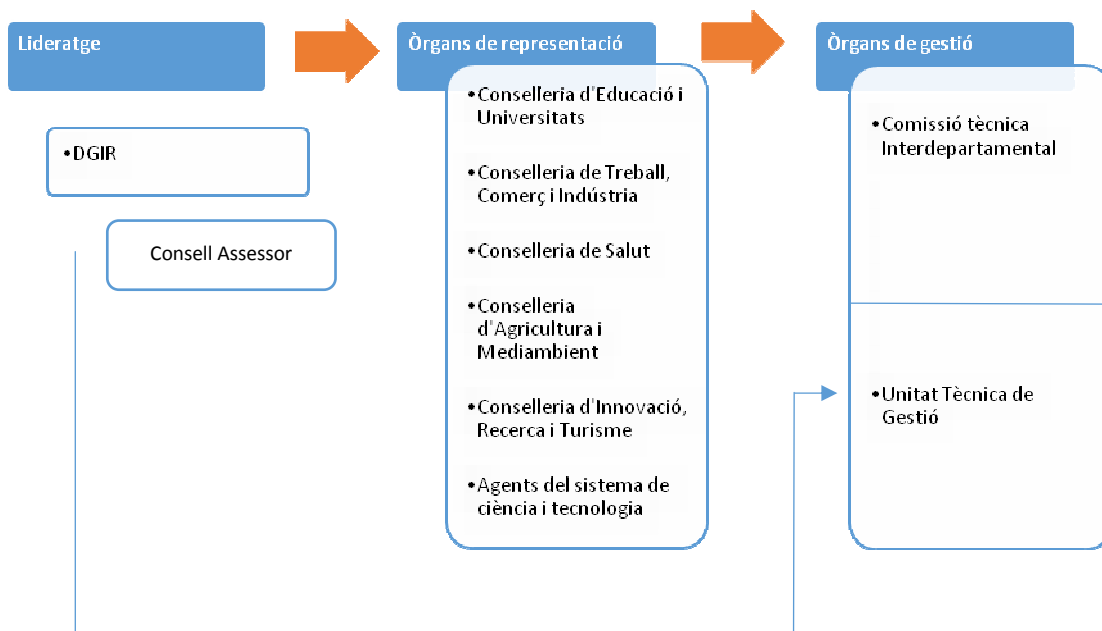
Lideratge

•DGIR

Consell Assessor

Òrgans de representació

•Conselleria d'Educació i Universitats

•Conselleria de Treball, Comerç i Indústria

•Conselleria de Salut

•Conselleria d'Agricultura i Mediambient

•Conselleria d'Innovació, Recerca i Turisme

•Agents del sistema de ciència i tecnologia

Òrgans de gestió

•Comissió tècnica Interdepartamental

•Unitat Tècnica de Gestió